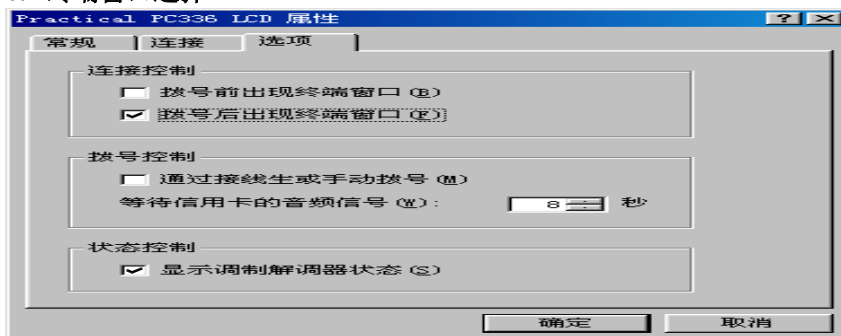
Practical PC336 LCD 属性

常规 | 连接 | 选项

连接控制
拨号前出现终端窗口 (B)
拨号后出现终端窗口 (E)

拨号控制
通过接线生或手动拨号 (M)
等待信用卡的音频信号 (W): 8 秒

状态控制
显示调制解调器状态 (S)

确定 取消